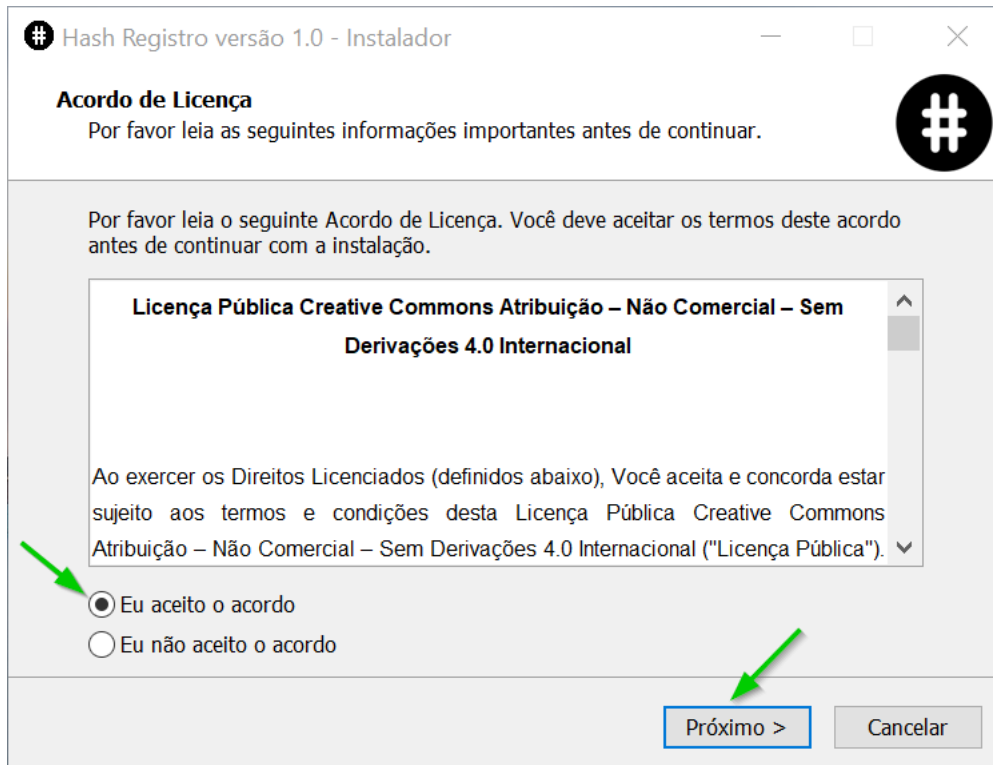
Hash Registro versão 1.0 - Instalador

Acordo de Licença

Por favor leia as seguintes informações importantes antes de continuar.

Por favor leia o seguinte Acordo de Licença. Você deve aceitar os termos deste acordo antes de continuar com a instalação.

Licença Pública Creative Commons Atribuição – Não Comercial – Sem Derivações 4.0 Internacional

Ao exercer os Direitos Licenciados (definidos abaixo), Você aceita e concorda estar sujeito aos termos e condições desta Licença Pública Creative Commons Atribuição – Não Comercial – Sem Derivações 4.0 Internacional ("Licença Pública").

Eu aceito o acordo

Eu não aceito o acordo

Próximo >

Cancelar